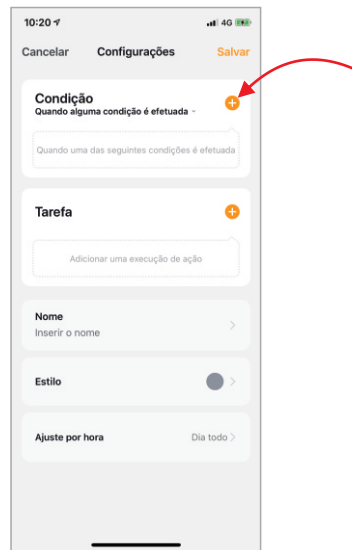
10:20
4G

Cancelar Configurações Salvar

Condição
Quando alguma condição é efetuada

Quando uma das seguintes condições é efetuada

Tarefa

Adicionar uma execução de ação

Nome
Inserir o nome

Estilo

Ajuste por hora Dia todo